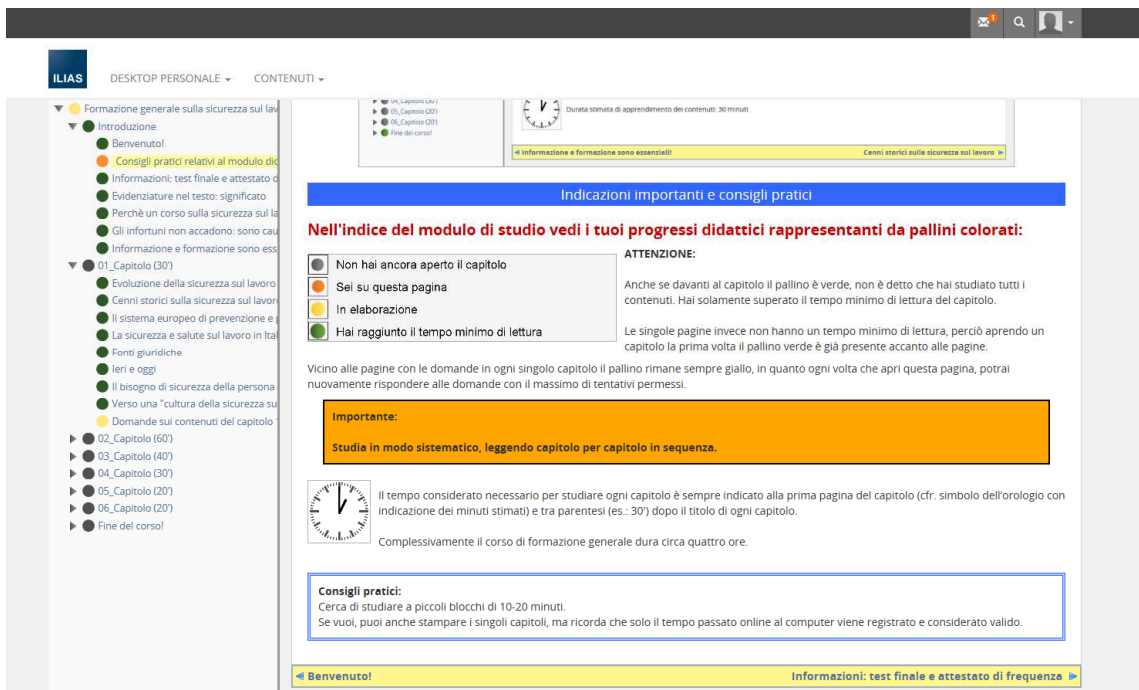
1

ILIAS

DESKTOP PERSONALE ▾ CONTENUTI ▾

Formazione generale sulla sicurezza sul lav
Introduzione
Benvenuto!
Consigli pratici relativi al modulo di
Informazioni: test finale e attestato d
Evidenziature nel testo: significato
Perchè un corso sulla sicurezza sul la
Gli infortuni non accadono: sono cau
Informazione e formazione sono ess
01_Capitolo (30')
Evoluzione della sicurezza sul lavoro
Cenni storici sulla sicurezza sul lavor
Il sistema europeo di prevenzione e p
La sicurezza e salute sul lavoro in Ital
Fonti giuridiche
Ieri e oggi
Il bisogno di sicurezza della persona
Verso una "cultura della sicurezza su
Domande sui contenuti del capitolo
02_Capitolo (60')
03_Capitolo (40')
04_Capitolo (30')
05_Capitolo (20')
06_Capitolo (20')
Fine del corso!

04_Capitolo (30')
05_Capitolo (20')
06_Capitolo (20')
Fine del corso!

Durata stimata di apprendimento dei contenuti: 30 minuti

◄ Informazione e formazione sono essenziali!
Cenni storici sulla sicurezza sul lavoro ►

Indicazioni importanti e consigli pratici

Nell'indice del modulo di studio vedi i tuoi progressi didattici rappresentanti da pallini colorati:

Non hai ancora aperto il capitolo
Sei su questa pagina
In elaborazione
Hai raggiunto il tempo minimo di lettura

ATTENZIONE:

Anche se davanti al capitolo il pallino è verde, non è detto che hai studiato tutti i contenuti. Hai solamente superato il tempo minimo di lettura del capitolo.

Le singole pagine invece non hanno un tempo minimo di lettura, perciò aprendo un capitolo la prima volta il pallino verde è già presente accanto alle pagine.

Vicino alle pagine con le domande in ogni singolo capitolo il pallino rimane sempre giallo, in quanto ogni volta che apri questa pagina, potrai nuovamente rispondere alle domande con il massimo di tentativi permessi.

Importante:

Studia in modo sistematico, leggendo capitolo per capitolo in sequenza.

Il tempo considerato necessario per studiare ogni capitolo è sempre indicato alla prima pagina del capitolo (cfr. simbolo dell'orologio con indicazione dei minuti stimati) e tra parentesi (es.: 30') dopo il titolo di ogni capitolo.

Complessivamente il corso di formazione generale dura circa quattro ore.

Consigli pratici:
Cerca di studiare a piccoli blocchi di 10-20 minuti.
Se vuoi, puoi anche stampare i singoli capitoli, ma ricorda che solo il tempo passato online al computer viene registrato e considerato valido.

◄ Benvenuto!
Informazioni: test finale e attestato di frequenza ►